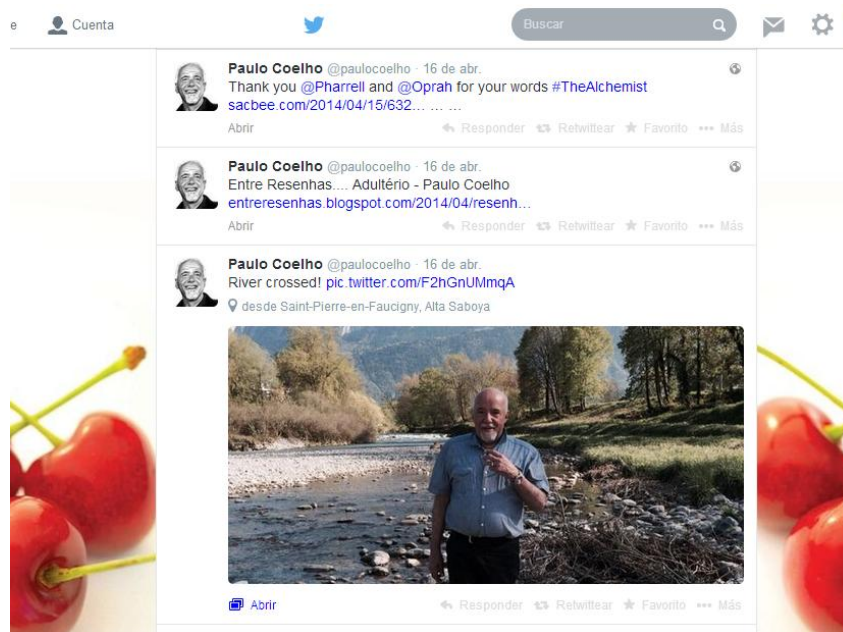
e Cuenta

Buscar

Paulo Coelho @paulocoelho · 16 de abr.
Thank you @Pharrell and @Oprah for your words #TheAlchemist sacbee.com/2014/04/15/632... ... ...
Abrir
Responder Retwittear Favorito ••• Más

Paulo Coelho @paulocoelho · 16 de abr.
Entre Resenhas.... Adultério - Paulo Coelho entreresenhas.blogspot.com/2014/04/resenh...
Abrir
Responder Retwittear Favorito ••• Más

Paulo Coelho @paulocoelho · 16 de abr.
River crossed! pic.twitter.com/F2hGnUMmqA
desde Saint-Pierre-en-Faucigny, Alta Saboya

Abrir
Responder Retwittear Favorito ••• Más